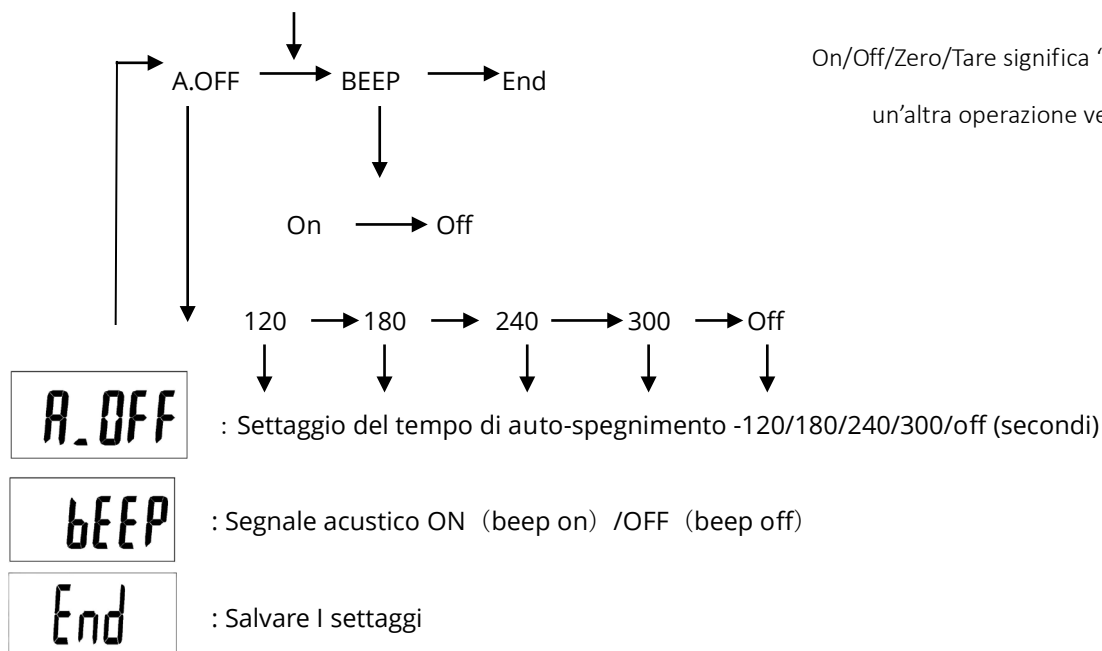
A.OFF BEEP End

On/Off/Zero/Tare significa '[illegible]

un'altra operazione ve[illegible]

On Off

120 180 240 300 Off

A_OFF : Settaggio del tempo di auto-spegnimento -120/180/240/300/off (secondi)

bEEP : Segnale acustico ON（beep on）/OFF（beep off）

End : Salvare I settaggi